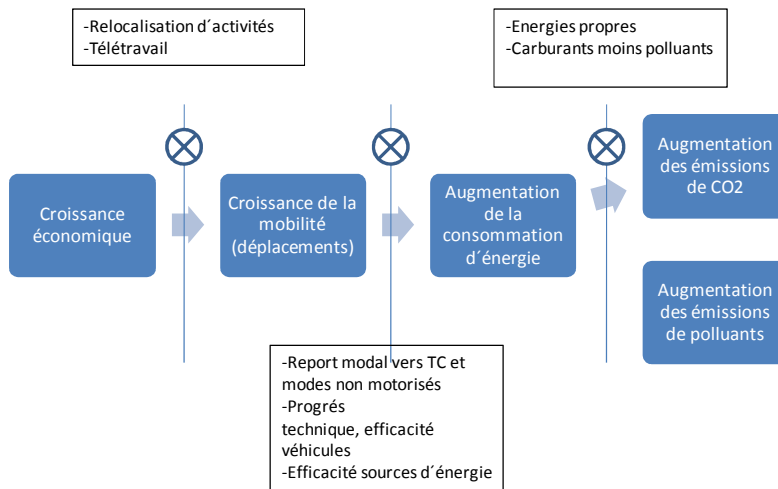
-Relocalisation d´activités
-Télétravail

-Energies propres
-Carburants moins polluants

Croissance économique

Croissance de la mobilité (déplacements)

Augmentation de la consommation d´énergie

Augmentation des émissions de CO2

Augmentation des émissions de polluants

-Report modal vers TC et modes non motorisés
-Progrés technique, efficacité véhicules
-Efficacité sources d´énergie